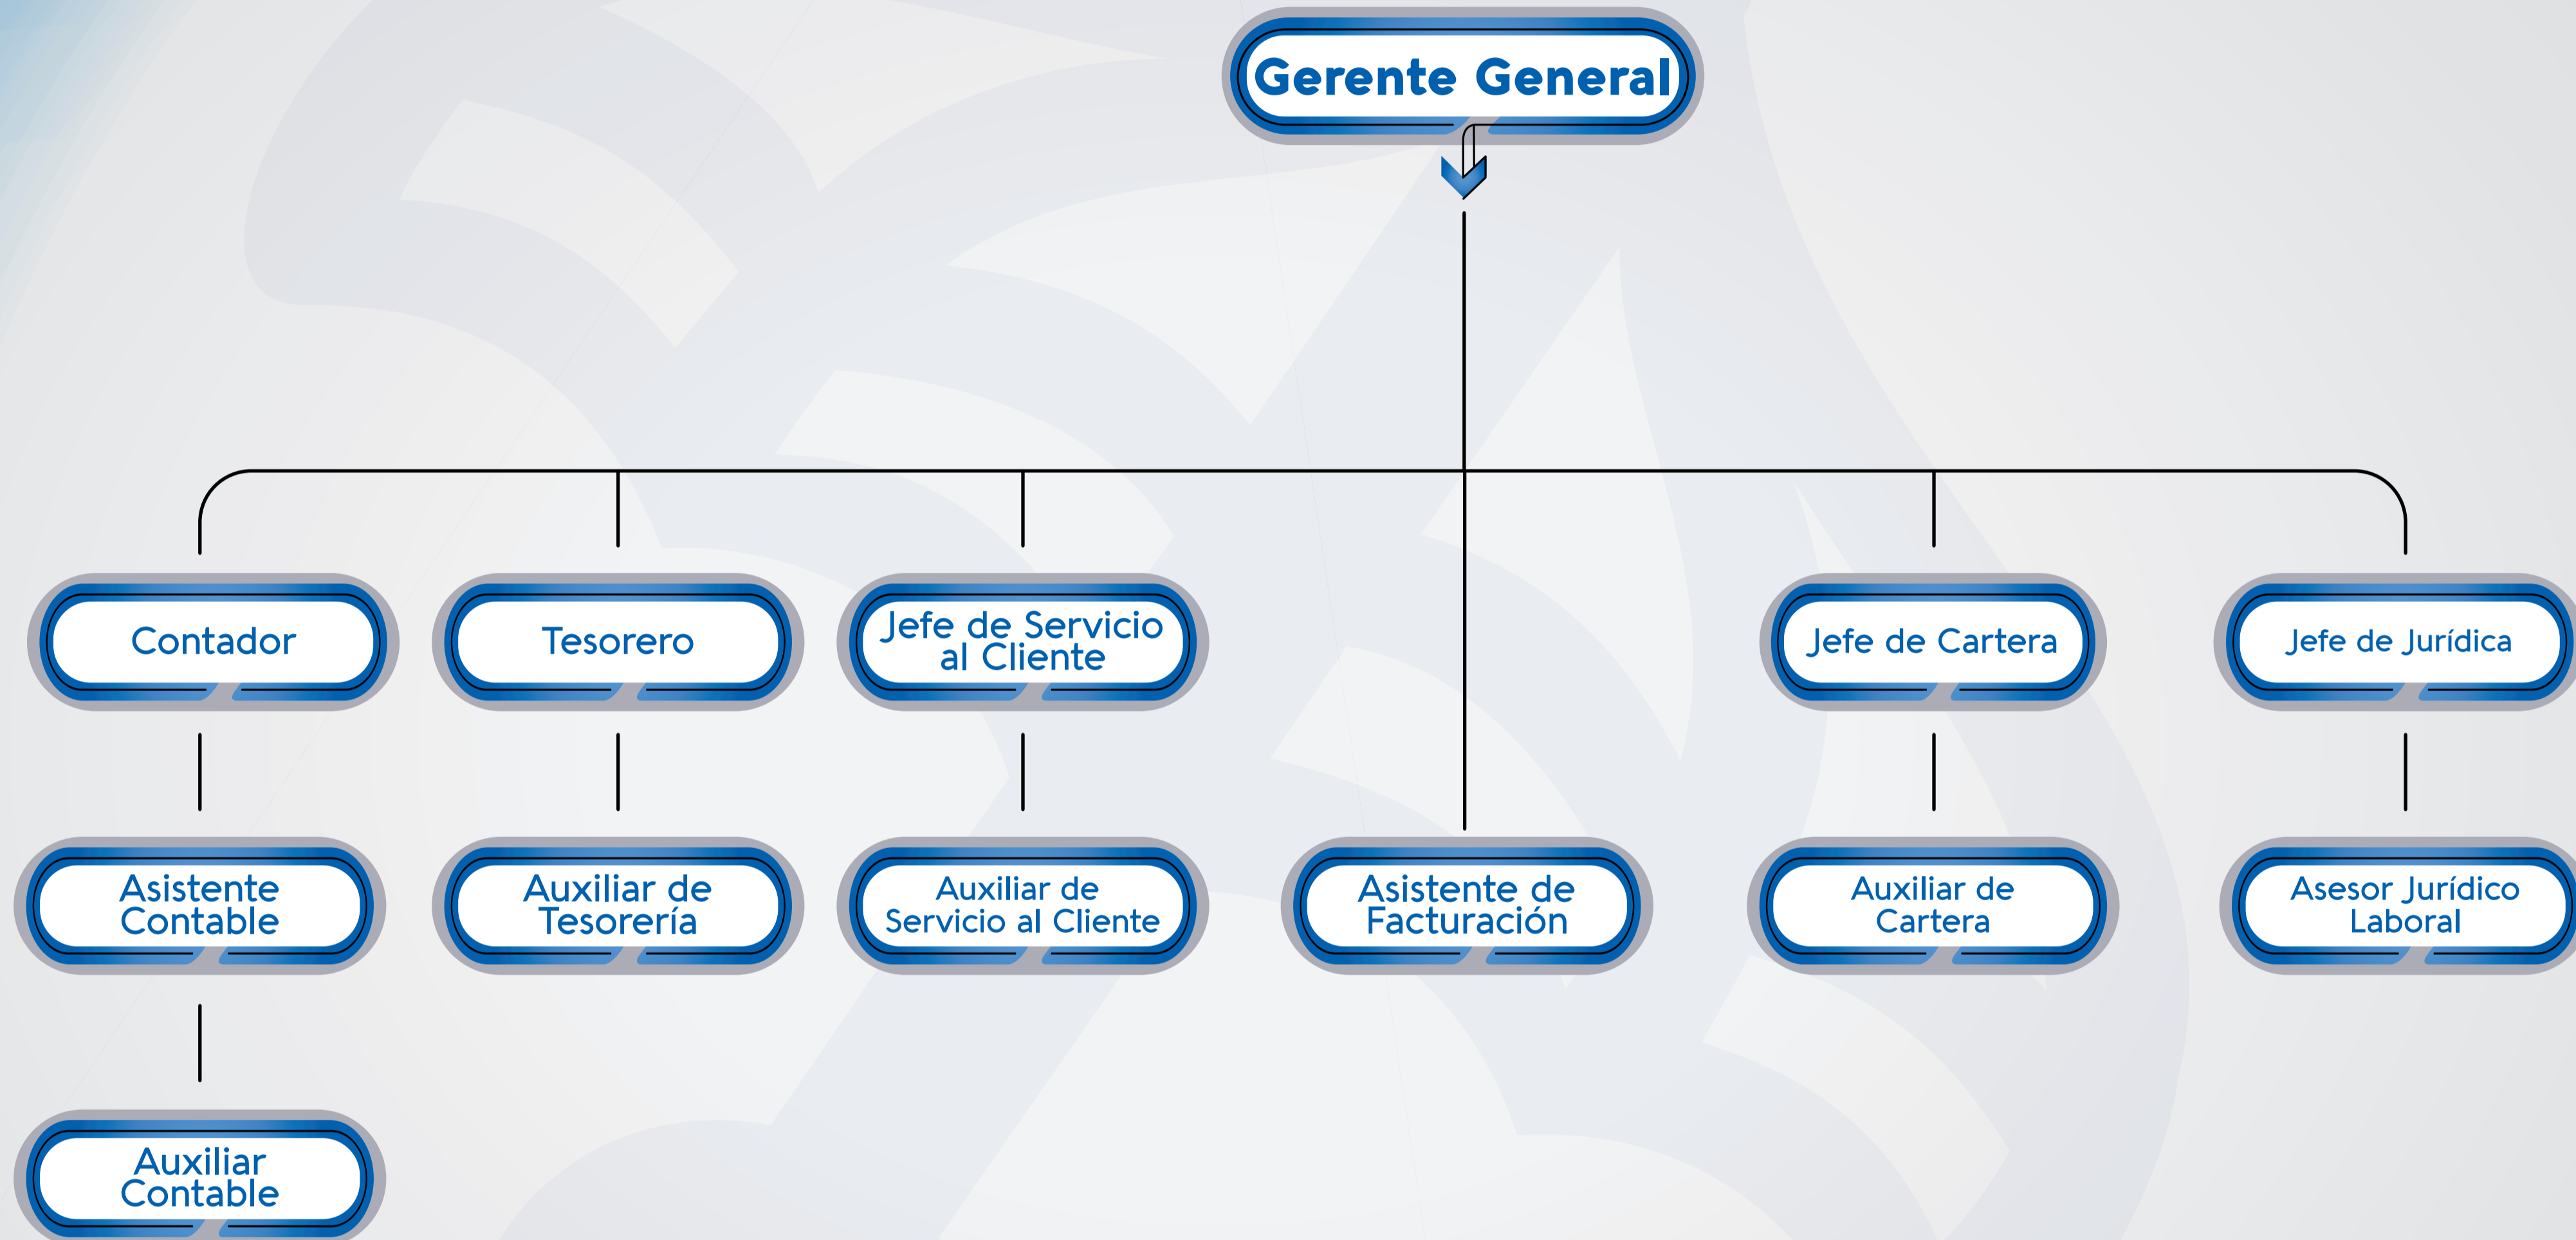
Gerente General

Contador

Tesorero

Jefe de Servicio al Cliente

Jefe de Cartera

Jefe de Jurídica

Asistente Contable

Auxiliar de Tesorería

Auxiliar de Servicio al Cliente

Asistente de Facturación

Auxiliar de Cartera

Asesor Jurídico Laboral

Auxiliar Contable